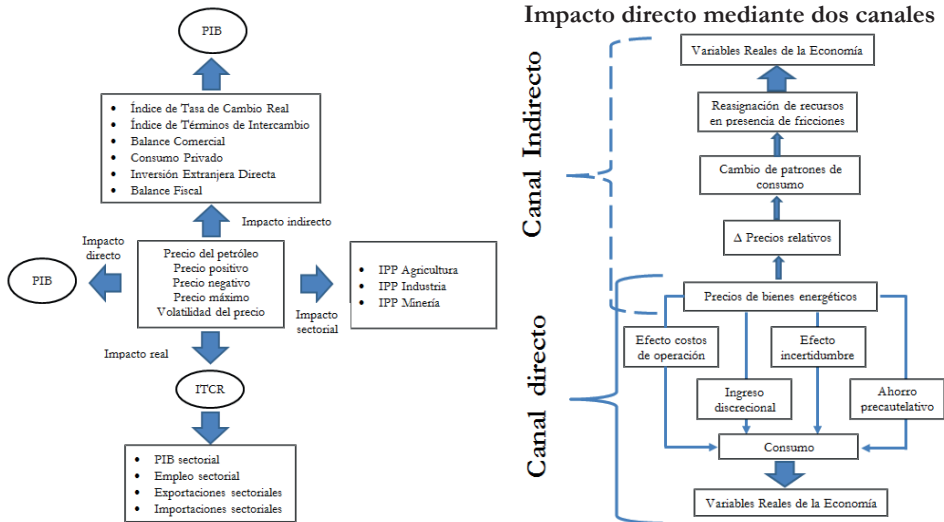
PIB

- Índice de Tasa de Cambio Real
- Índice de Términos de Intercambio
- Balance Comercial
- Consumo Privado
- Inversión Extranjera Directa
- Balance Fiscal

Impacto indirecto

Impacto directo

PIB

Precio del petróleo
Precio positivo
Precio negativo
Precio máximo
Volatilidad del precio

Impacto sectorial

- IPP Agricultura
- IPP Industria
- IPP Minería

Impacto real

ITCR

- PIB sectorial
- Empleo sectorial
- Exportaciones sectoriales
- Importaciones sectoriales

Impacto directo mediante dos canales

Canal Indirecto

Variables Reales de la Economía

Reasignación de recursos en presencia de fricciones

Cambio de patrones de consumo

Δ Precios relativos

Canal directo

Precios de bienes energéticos

Efecto costos de operación

Efecto incertidumbre

Ingreso discrecional

Ahorro precautelativo

Consumo

Variables Reales de la Economía